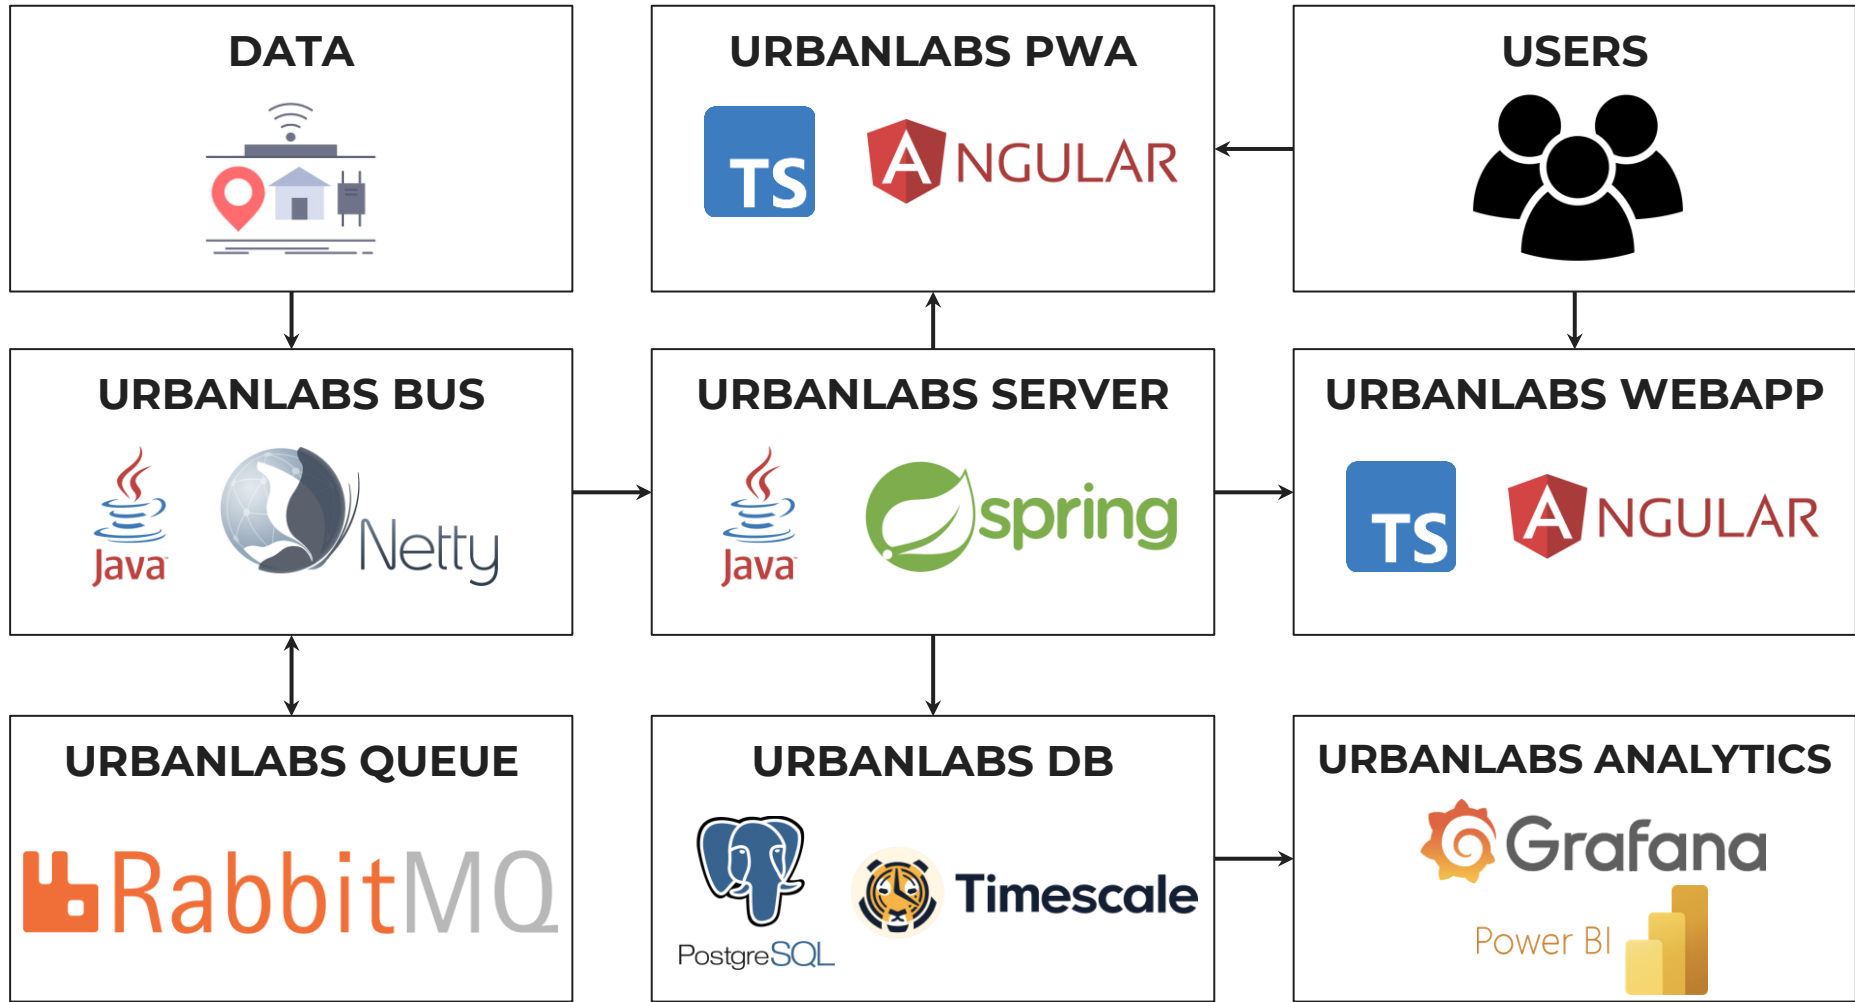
DATA

URBANLABS PWA

TS

ANGULAR

USERS

URBANLABS BUS

Java

Netty

URBANLABS SERVER

Java

spring

URBANLABS WEBAPP

TS

ANGULAR

URBANLABS QUEUE

RabbitMQ

URBANLABS DB

PostgreSQL

Timescale

URBANLABS ANALYTICS

Grafana

Power BI